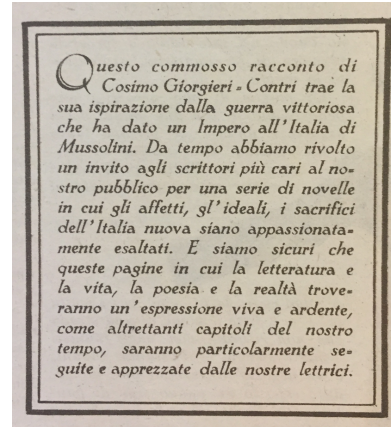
Questo commosso racconto di Cosimo Giorgieri - Contri trae la sua ispirazione dalla guerra vittoriosa che ha dato un Impero all'Italia di Mussolini. Da tempo abbiamo rivolto un invito agli scrittori più cari al nostro pubblico per una serie di novelle in cui gli affetti, gl'ideali, i sacrifici dell'Italia nuova siano appassionatamente esaltati. E siamo sicuri che queste pagine in cui la letteratura e la vita, la poesia e la realtà troveranno un'espressione viva e ardente, come altrettanti capitoli del nostro tempo, saranno particolarmente seguite e apprezzate dalle nostre lettrici.